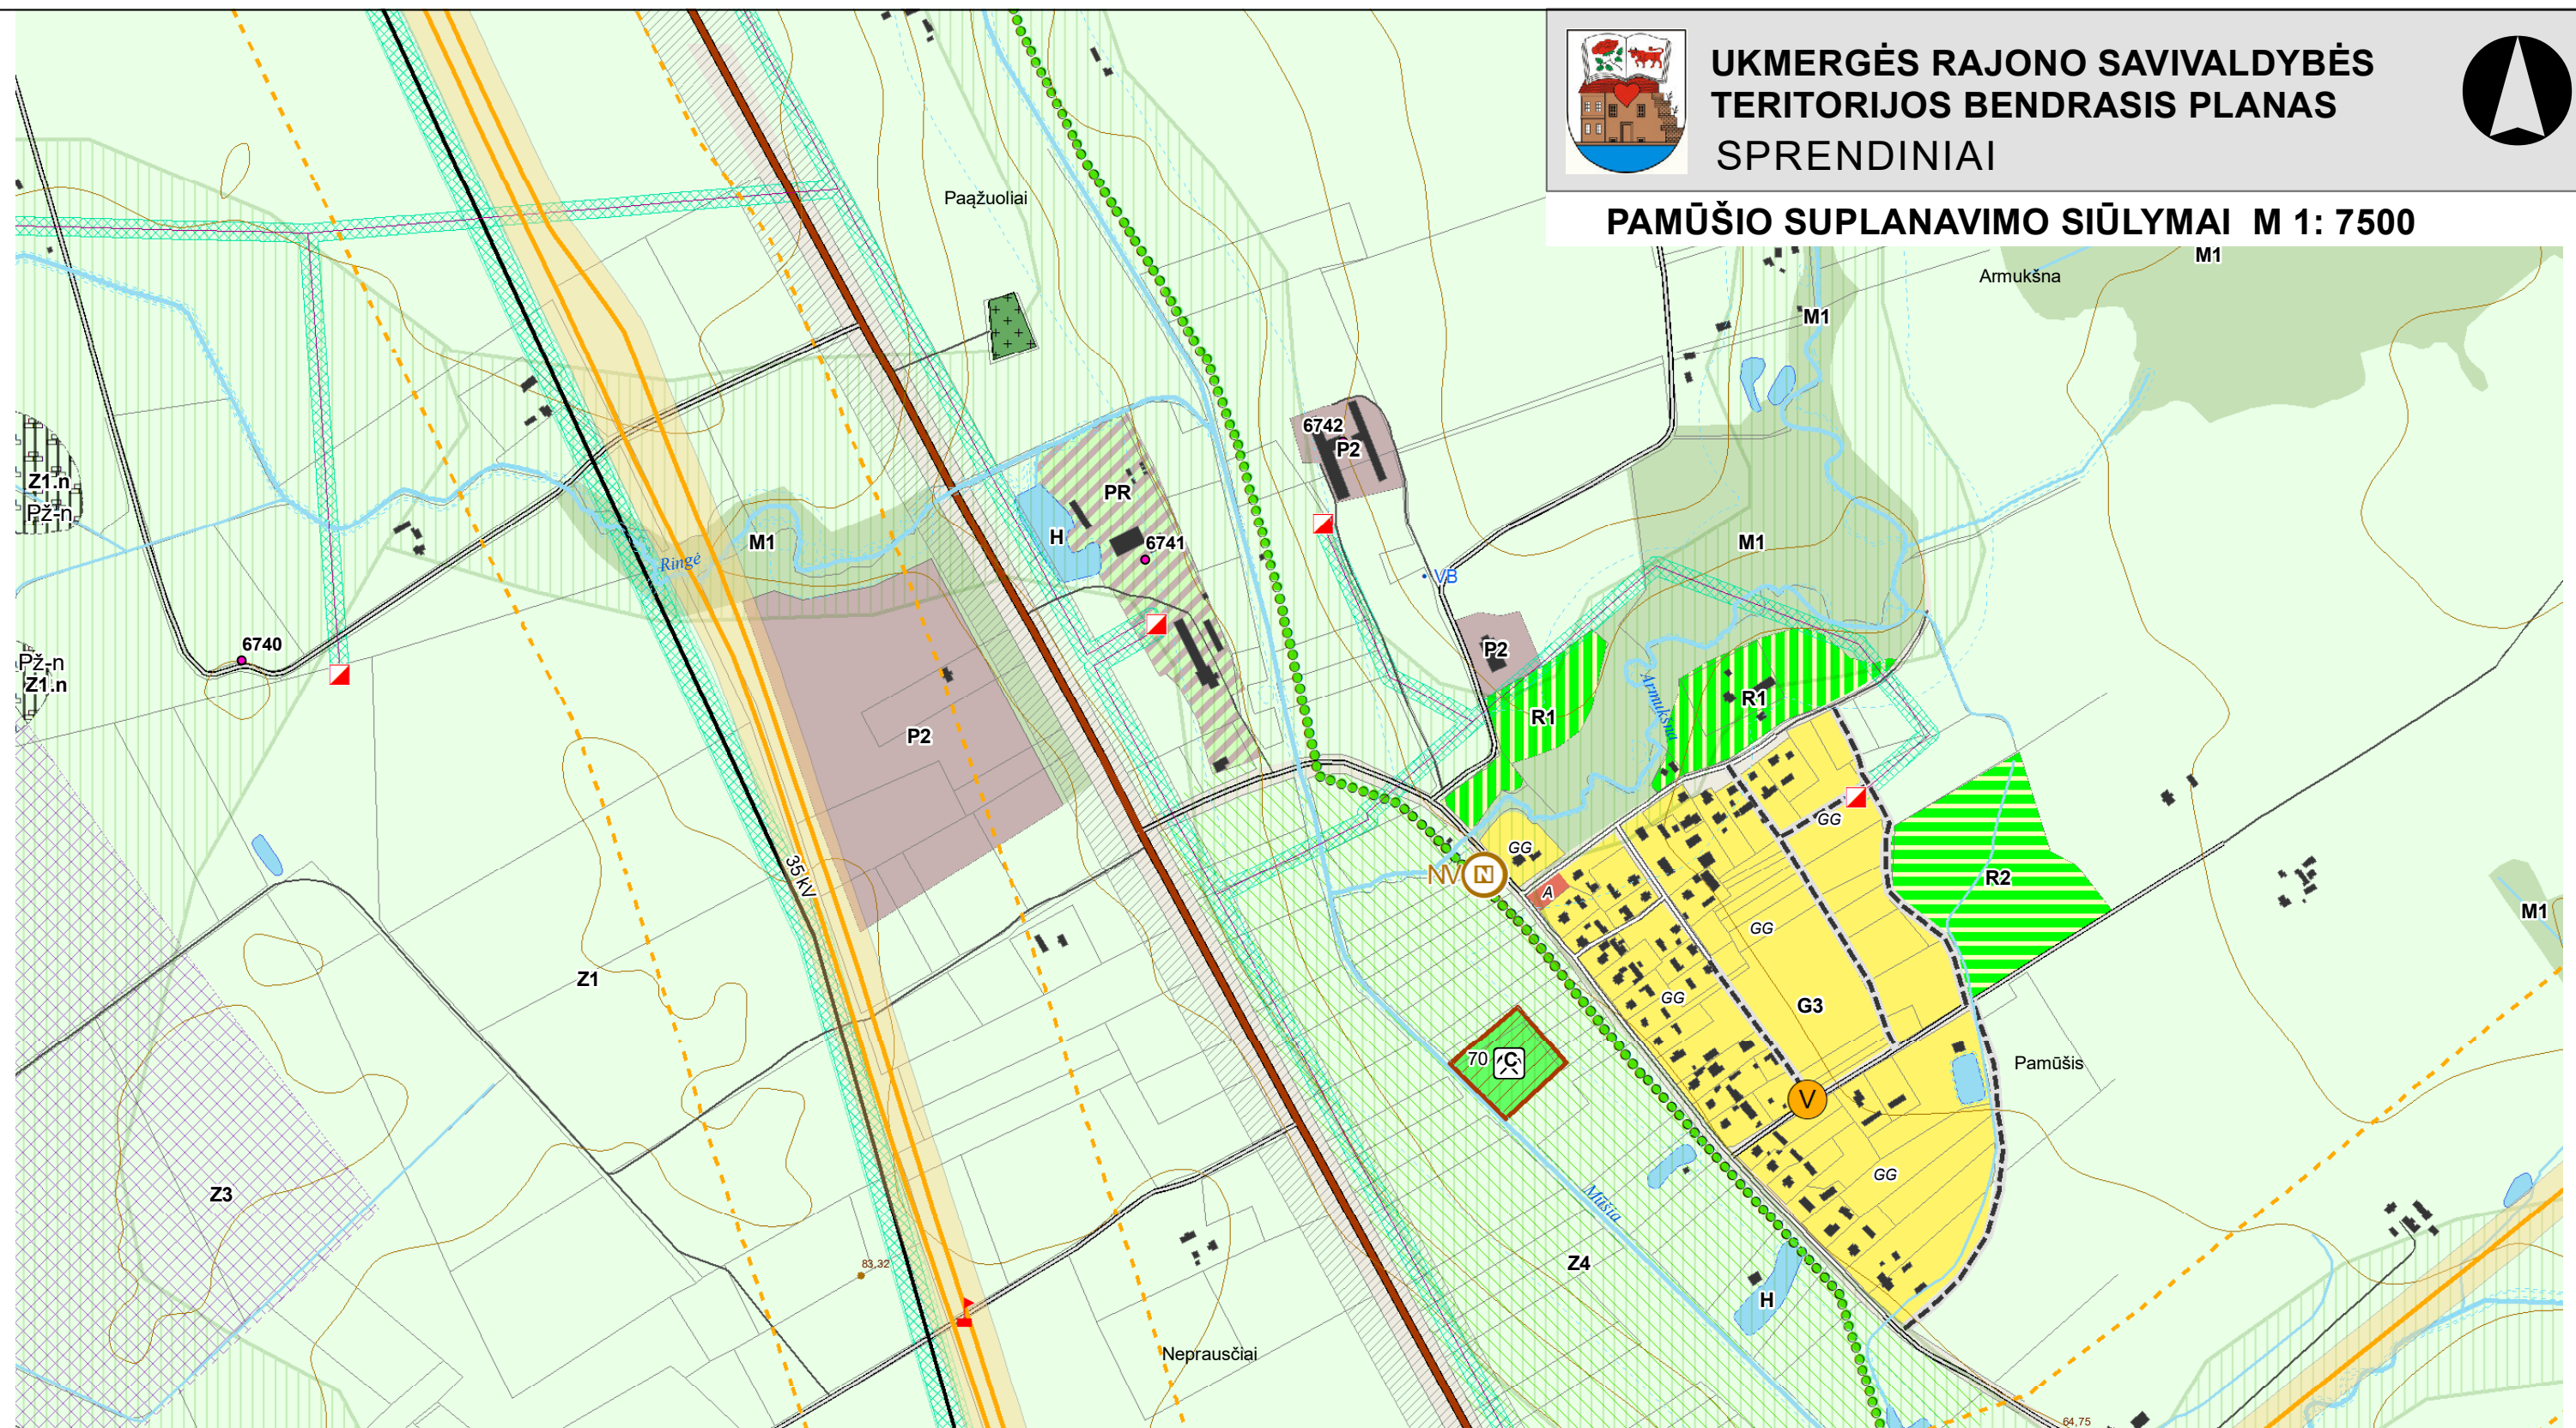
UKMERGĖS RAJONO SAVIVALDYBĖS TERITORIJOS BENDRASIS PLANAS
SPRENDINIAI

PAMŪŠIO SUPLANAVIMO SIŪLYMAI M 1: 7500

Paąžuoliai
Armukšna
M1
M1
6742
P2
PR
H
6741
M1
Ringė
Z1.n
Pž-n
6740
Pž-n
Z1.n
•VB
M1
P2
R1
Armukšna
R1
P2
GG
GG
NV
N
A
R2
GG
GG
G3
M1
35 kV
Z1
70
C
V
Pamūšis
GG
Z3
Mūšia
Z4
H
83,32
Neprausčiai
64,75